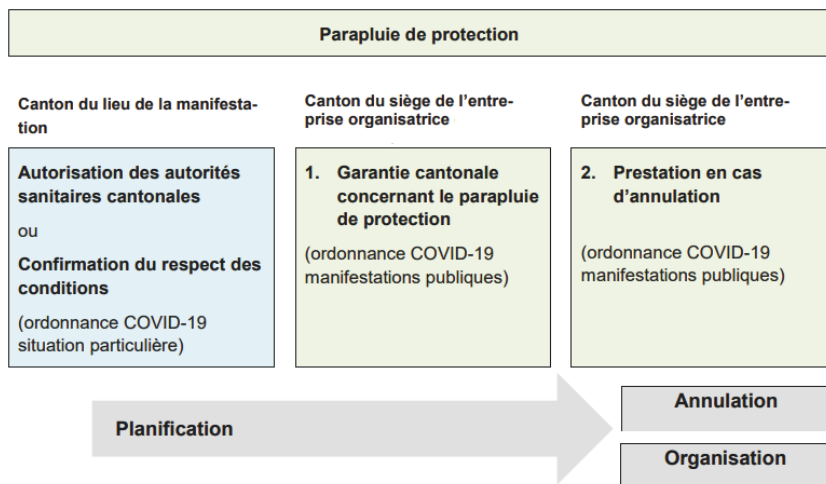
Parapluie de protection

Canton du lieu de la manifestation

Canton du siège de l'entreprise organisatrice

Canton du siège de l'entreprise organisatrice

Autorisation des autorités sanitaires cantonales

ou

Confirmation du respect des conditions

(ordonnance COVID-19 situation particulière)

1. Garantie cantonale concernant le parapluie de protection

(ordonnance COVID-19 manifestations publiques)

2. Prestation en cas d'annulation

(ordonnance COVID-19 manifestations publiques)

Planification

Annulation

Organisation